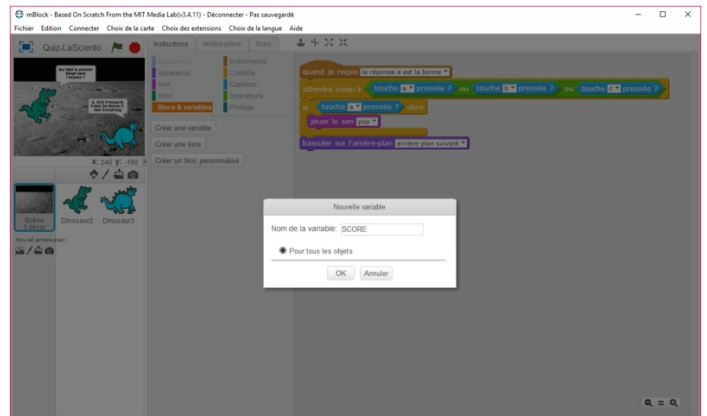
mBlock - Based On Scratch From the MIT Media Lab(v3.4.11) - Déconnecter - Pas sauvegardé

Fichier Edition Connecter Choix de la carte Choix des extensions Choix de la langue Aide

Quiz-LaScienta

Instructions Arrière-plans Sons

Mouvement Apparence Son Stylo Blocs & variables
Evénements Contrôle Capteurs Opérateurs Pilotage

Créer une variable

Créer une liste

Créer un bloc personnalisé

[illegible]

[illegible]

X: 240 Y: -180

Scène 2 décor
Dinosaur2 Dinosaur3

Nouvel arrière-plan

quand je reçois la réponse a est la bonne

attendre jusqu'à touche a pressée ? ou touche b pressée ? ou touche c pressée ?

si touche a pressée ? alors

jouer le son pop

basculer sur l'arrière-plan arrière-plan suivant

Nouvelle variable

Nom de la variable: SCORE

Pour tous les objets

OK Annuler